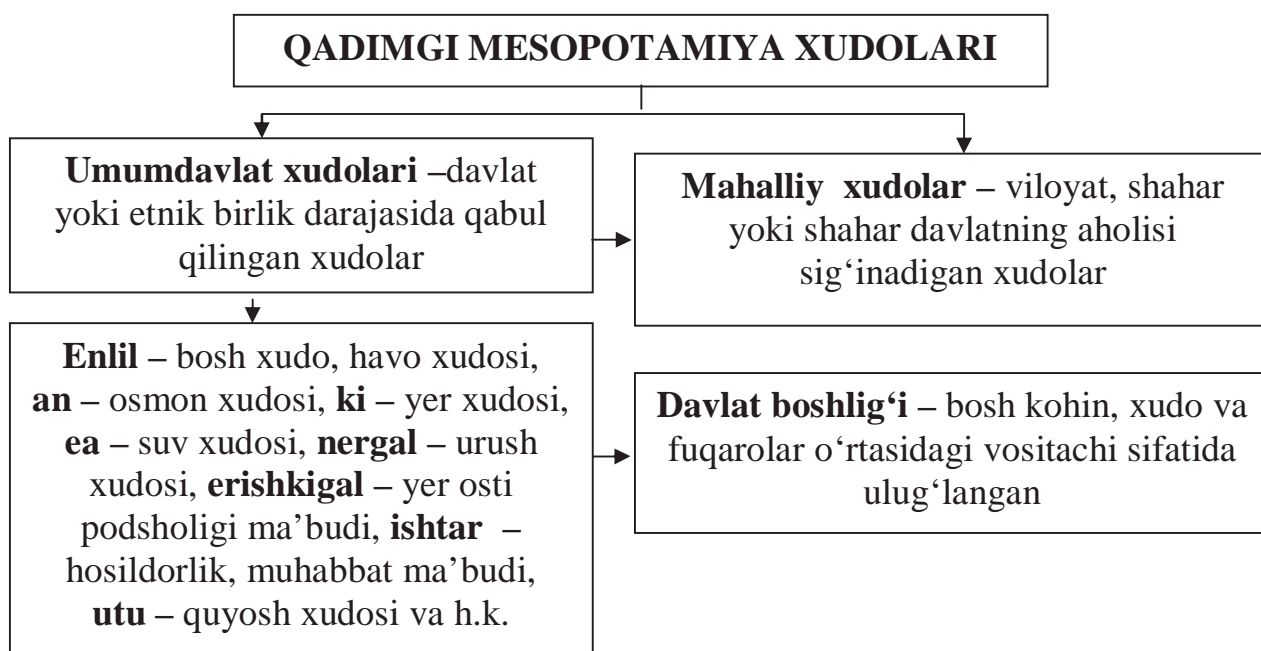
QADIMGI MESOPOTAMIYA XUDOLARI

Umumdavlat xudolari –davlat yoki etnik birlik darajasida qabul qilingan xudolar

Mahalliy xudolar – viloyat, shahar yoki shahar davlatning aholisi sig‘inadigan xudolar

Enlil – bosh xudo, havo xudosi, an – osmon xudosi, ki – yer xudosi, ea – suv xudosi, nergal – urush xudosi, erishkigal – yer osti podsholigi ma’budi, ishtar – hosildorlik, muhabbat ma’budi, utu – quyosh xudosi va h.k.

Davlat boshlig‘i – bosh kohin, xudo va fuqarolar o‘rtasidagi vositachi sifatida ulug‘langan